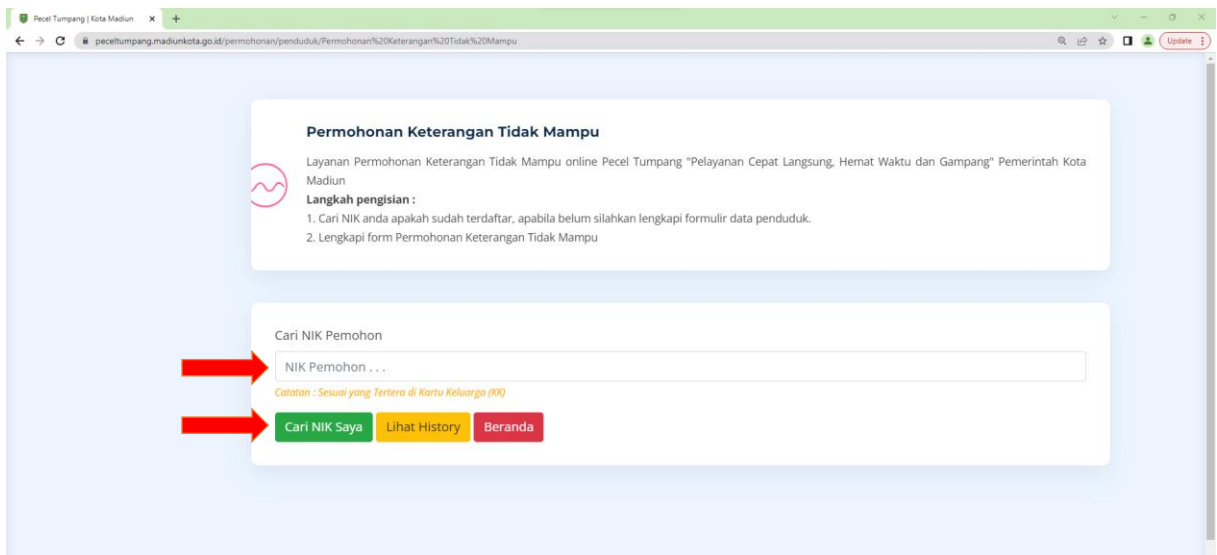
Pecel Tumpang | Kota Madiun ×

peceltumpang.madiunkota.go.id/permohonan/penduduk/Permohonan%20Keterangan%20Tidak%20Mampu

Update

Permohonan Keterangan Tidak Mampu

Layanan Permohonan Keterangan Tidak Mampu online Pecel Tumpang "Pelayanan Cepat Langsung, Hemat Waktu dan Gampang" Pemerintah Kota Madiun

**Langkah pengisian :**
1. Cari NIK anda apakah sudah terdaftar, apabila belum silahkan lengkapi formulir data penduduk.
2. Lengkapi form Permohonan Keterangan Tidak Mampu

Cari NIK Pemohon

NIK Pemohon . . .

Catatan : Sesuai yang Tertera di Kartu Keluarga (KK)

Cari NIK Saya Lihat History Beranda